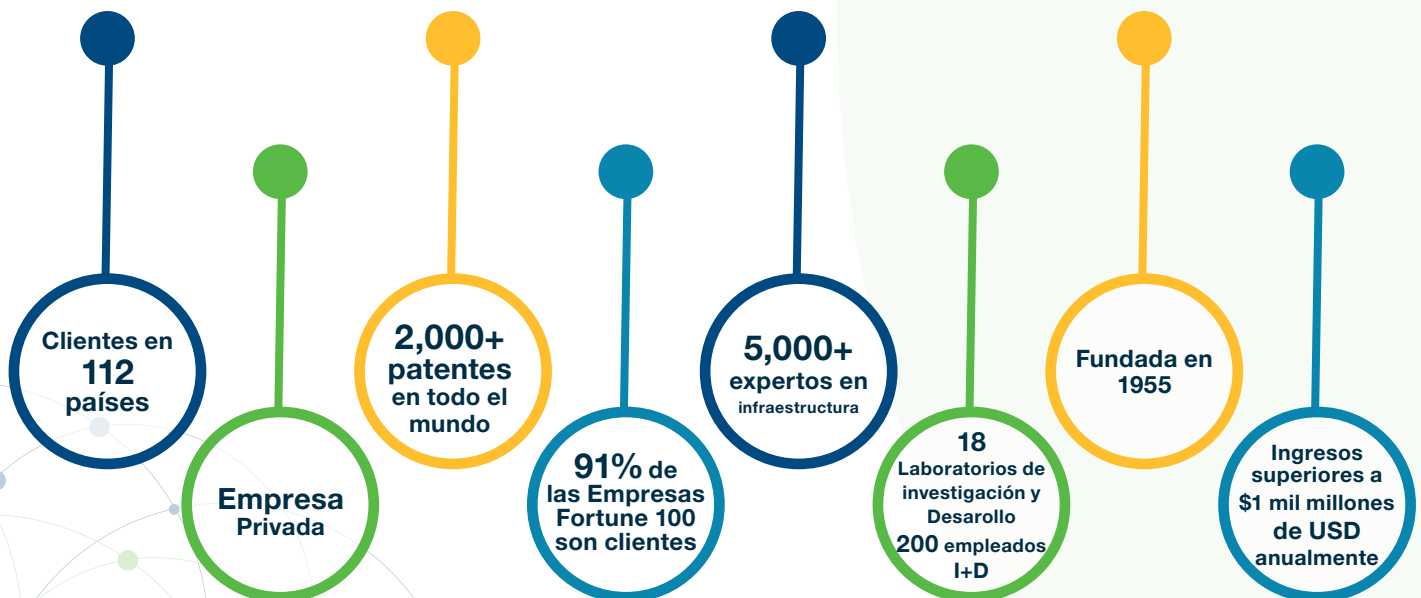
Clientes en 112 países

Empresa Privada

2,000+ patentes en todo el mundo

91% de las Empresas Fortune 100 son clientes

5,000+ expertos en infraestructura

18 Laboratorios de investigación y Desarollo 200 empleados I+D

Fundada en 1955

Ingresos superiores a $1 mil millones de USD anualmente